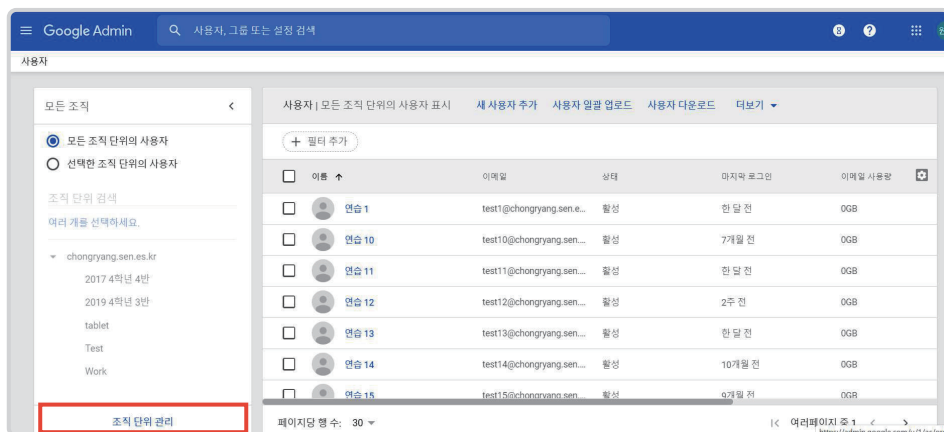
≡ Google Admin

사용자, 그룹 또는 설정 검색

사용자

모든 조직 <

모든 조직 단위의 사용자

선택한 조직 단위의 사용자

조직 단위 검색

여러 개를 선택하세요.

chongryang.sen.es.kr

2017 4학년 4반

2019 4학년 3반

tablet

Test

Work

조직 단위 관리

사용자 | 모든 조직 단위의 사용자 표시 새 사용자 추가 사용자 일괄 업로드 사용자 다운로드 더보기

+ 필터 추가

| | 이름 ↑ | 이메일 | 상태 | 마지막 로그인 | 이메일 사용량 |
|---|---|---|---|---|---|
| | 연습1 | test1@chongryang.sen.e... | 활성 | 한 달 전 | 0GB |
| | 연습10 | test10@chongryang.sen... | 활성 | 7개월 전 | 0GB |
| | 연습11 | test11@chongryang.sen... | 활성 | 한 달 전 | 0GB |
| | 연습12 | test12@chongryang.sen... | 활성 | 2주 전 | 0GB |
| | 연습13 | test13@chongryang.sen... | 활성 | 한 달 전 | 0GB |
| | 연습14 | test14@chongryang.sen... | 활성 | 10개월 전 | 0GB |
| | 연습15 | test15@chongryang.sen... | 활성 | 9개월 전 | 0GB |

페이지당 행 수: 30

|< 여러페이지 중 1 < >